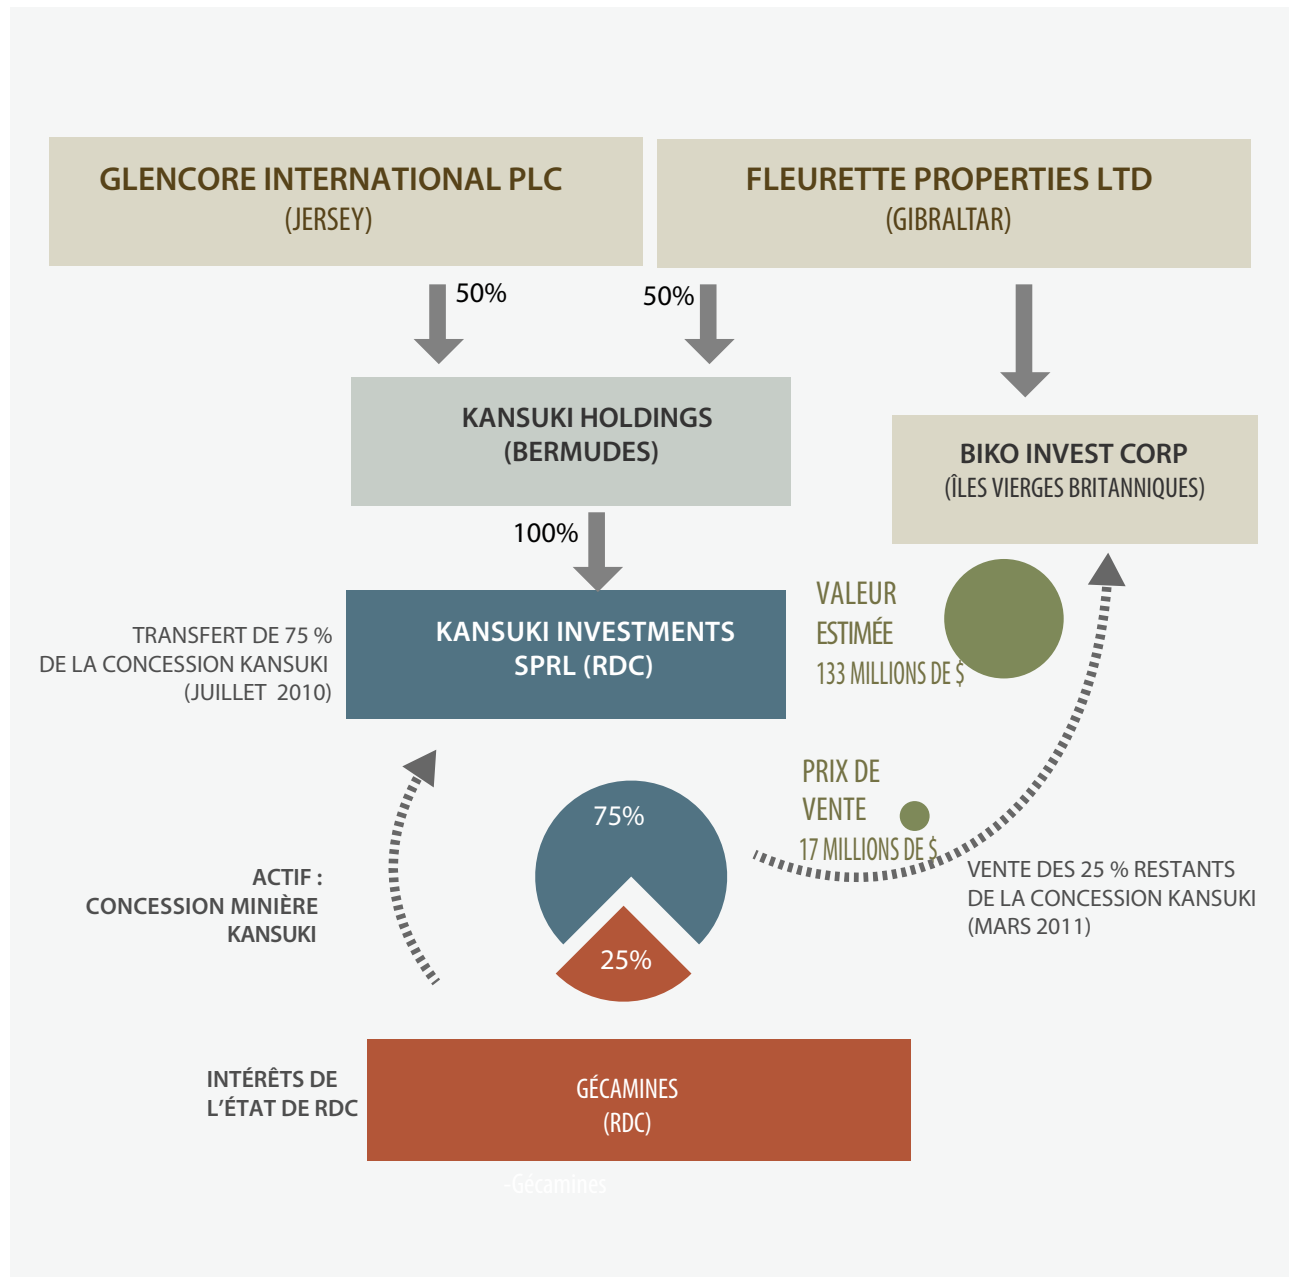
GLENCORE INTERNATIONAL PLC
(JERSEY)

FLEURETTE PROPERTIES LTD
(GIBRALTAR)

50%

50%

KANSUKI HOLDINGS
(BERMUDES)

BIKO INVEST CORP
(ÎLES VIERGES BRITANNIQUES)

100%

TRANSFERT DE 75 %
DE LA CONCESSION KANSUKI
(JUILLET 2010)

KANSUKI INVESTMENTS
SPRL (RDC)

VALEUR
ESTIMÉE
133 MILLIONS DE $

PRIX DE
VENTE
17 MILLIONS DE $

75%

25%

VENTE DES 25 % RESTANTS
DE LA CONCESSION KANSUKI
(MARS 2011)

ACTIF :
CONCESSION MINIÈRE
KANSUKI

INTÉRÊTS DE
L'ÉTAT DE RDC

GÉCAMINES
(RDC)

-Gécamines